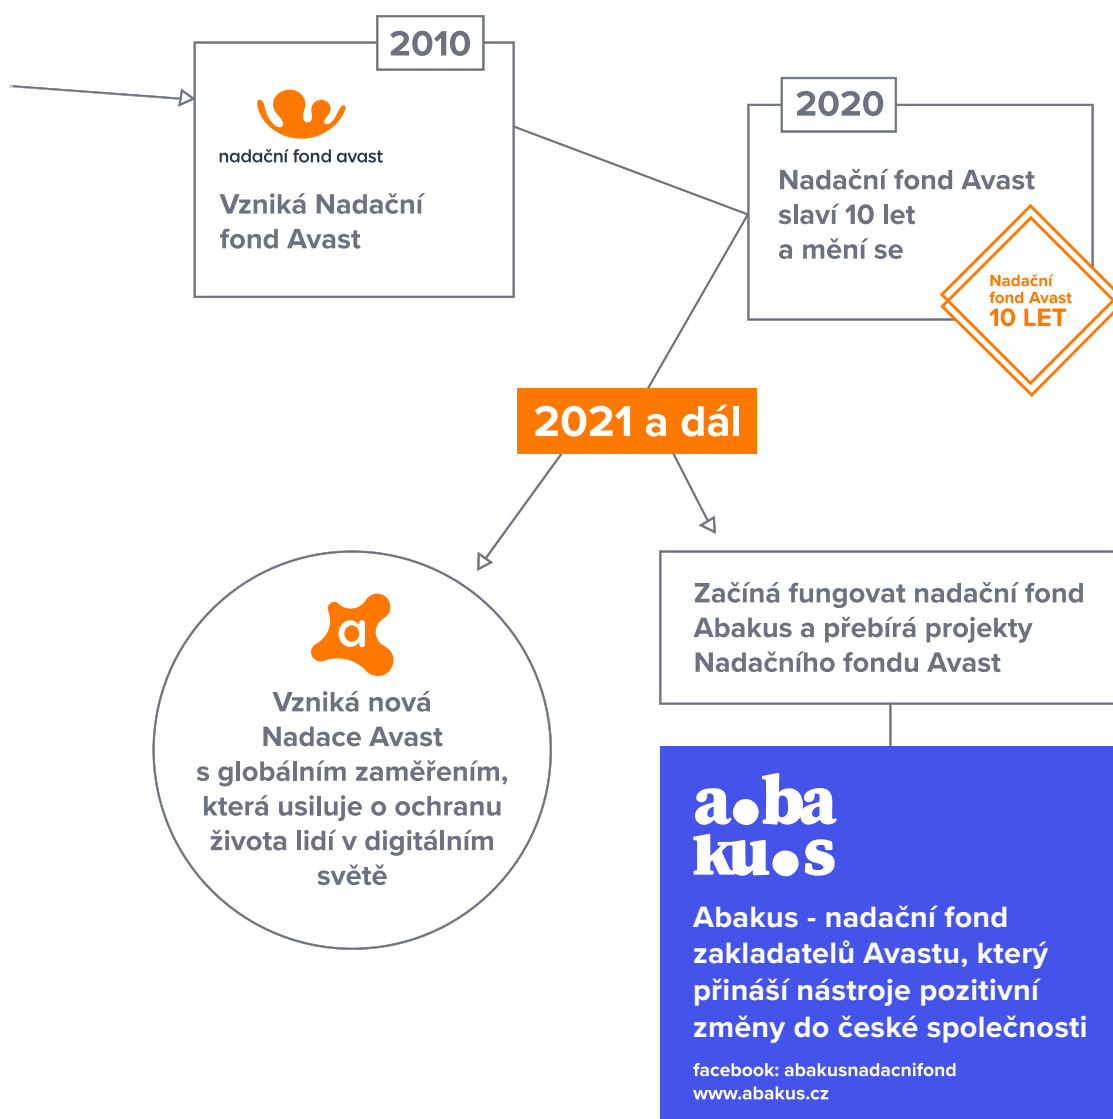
2010

nadační fond avast

Vzniká Nadační fond Avast

2020

Nadační fond Avast slaví 10 let a mění se

Nadační fond Avast 10 LET

2021 a dál

Vzniká nová Nadace Avast s globálním zaměřením, která usiluje o ochranu života lidí v digitálním světě

Začíná fungovat nadační fond Abakus a přebírá projekty Nadačního fondu Avast

a●ba ku●s

Abakus - nadační fond zakladatelů Avastu, který přináší nástroje pozitivní změny do české společnosti

facebook: abakusnadacnifond
www.abakus.cz